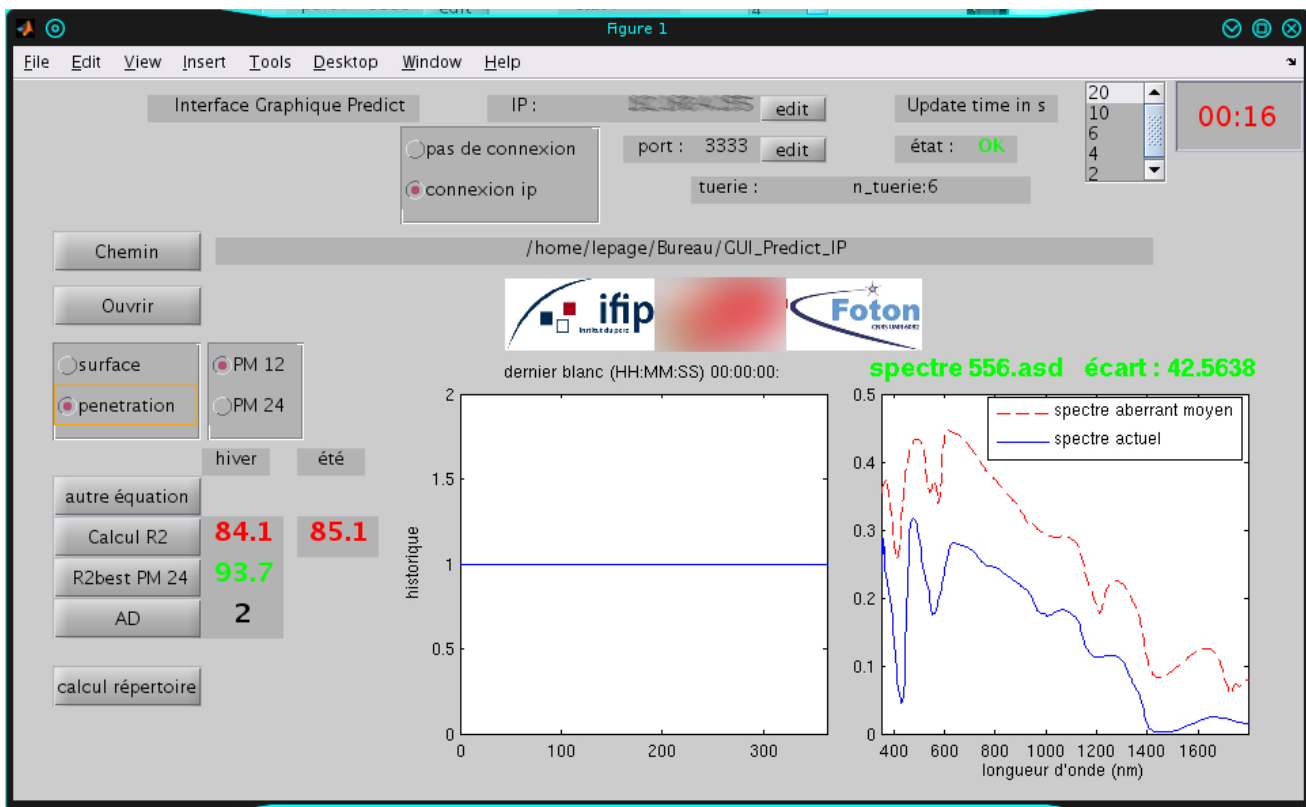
Figure 1

File Edit View Insert Tools Desktop Window Help

Interface Graphique Predict

IP : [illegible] edit

Update time in s

20
10
6
4
2

00:16

pas de connexion
connexion ip

port : 3333 edit

état : OK

tuerie : n_tuerie:6

Chemin

/home/lepage/Bureau/GUI_Predict_IP

Ouvrir

ifip Institut du porc

Foton CNRS UMR 6082

surface
penetration

PM 12
PM 24

hiver été

autre équation

Calcul R2 84.1 85.1

R2best PM 24 93.7

AD 2

calcul répertoire

dernier blanc (HH:MM:SS) 00:00:00:

spectre 556.asd écart : 42.5638

historique

2
1.5
1
0.5
0
0 100 200 300

spectre aberrant moyen
spectre actuel

0.5
0.4
0.3
0.2
0.1
0
400 600 800 1000 1200 1400 1600
longueur d'onde (nm)